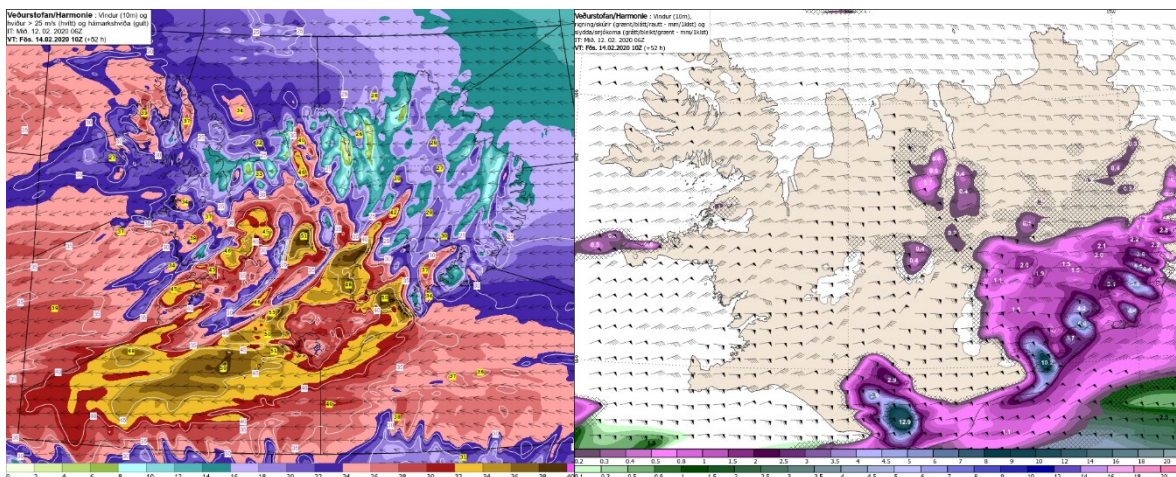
Veðurstofan/Harmonie : Vindur (10m) og hviður > 25 m/s (hvítt) og hámarkshviða (gult)
IT: Mið. 12. 02. 2020 06Z
VT: Fös. 14.02.2020 10Z (+52 h)

Veðurstofan/Harmonie : Vindur (10m), rigning/skúrir (grænt/blátt/rautt - mm/1klst) og slydda/snjókoma (grátt/bleikt/grænt - mm/1klst)
IT: Mið. 12. 02. 2020 06Z
VT: Fös. 14.02.2020 10Z (+52 h)

0.2 0.3 0.4 0.5 0.8 1 1.5 2 2.5 3 3.5 4 4.5 5 6 7 8 9 10 12 14 16 18 20

2 4 6 8 10 12 14 16 18 20 22 24 26 28 30 32 34 36 38 40